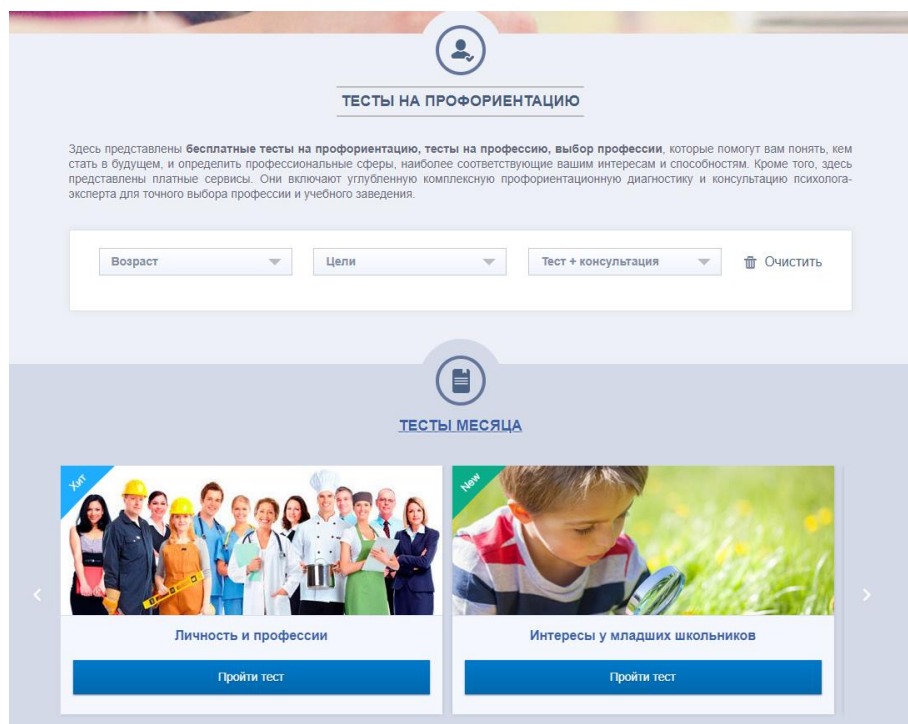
ТЕСТЫ НА ПРОФОРИЕНТАЦИЮ

Здесь представлены **бесплатные тесты на профориентацию, тесты на профессию, выбор профессии**, которые помогут вам понять, кем стать в будущем, и определить профессиональные сферы, наиболее соответствующие вашим интересам и способностям. Кроме того, здесь представлены платные сервисы. Они включают углубленную комплексную профориентационную диагностику и консультацию психолога-эксперта для точного выбора профессии и учебного заведения.

Возраст

Цели

Тест + консультация

Очистить

ТЕСТЫ МЕСЯЦА

Хит

Личность и профессии

Пройти тест

New

Интересы у младших школьников

Пройти тест